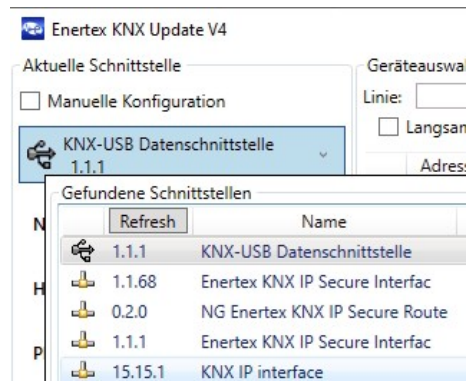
Enertex KNX Update V4

Aktuelle Schnittstelle

Manuelle Konfiguration

KNX-USB Datenschnittstelle
1.1.1

Geräteauswal

Linie:

Langsam

Adress

N

H

P

Gefundene Schnittstellen

| Refresh | Name |
|---|---|
| 1.1.1 | KNX-USB Datenschnittstelle |
| 1.1.68 | Enertex KNX IP Secure Interfac |
| 0.2.0 | NG Enertex KNX IP Secure Route |
| 1.1.1 | Enertex KNX IP Secure Interfac |
| 15.15.1 | KNX IP interface |